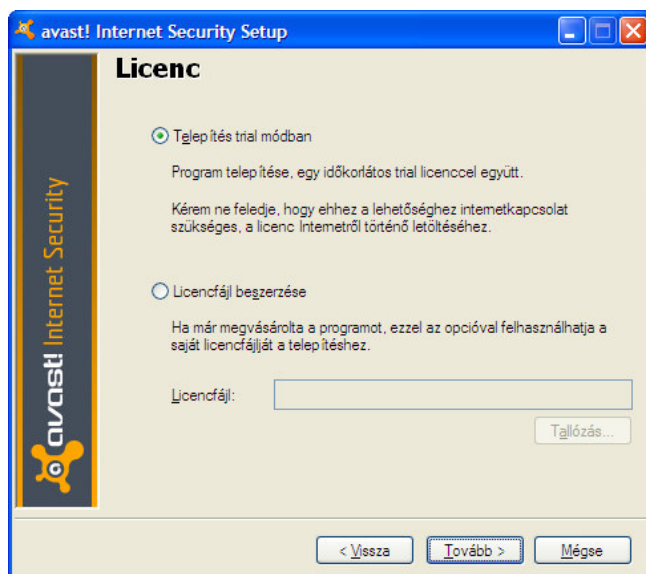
avast! Internet Security Setup

Licenc

Telepítés trial módban

Program telepítése, egy időkorlátos trial licenccel együtt.

Kérem ne feledje, hogy ehhez a lehetőséghez internetkapcsolat szükséges, a licenc Internetről történő letöltéséhez.

Licencfájl beszerzése

Ha már megvásárolta a programot, ezzel az opcióval felhasználhatja a saját licencfájlját a telepítéshez.

Licencfájl:

Tallózás...

avast! Internet Security

< Vissza

Tovább >

Mégse